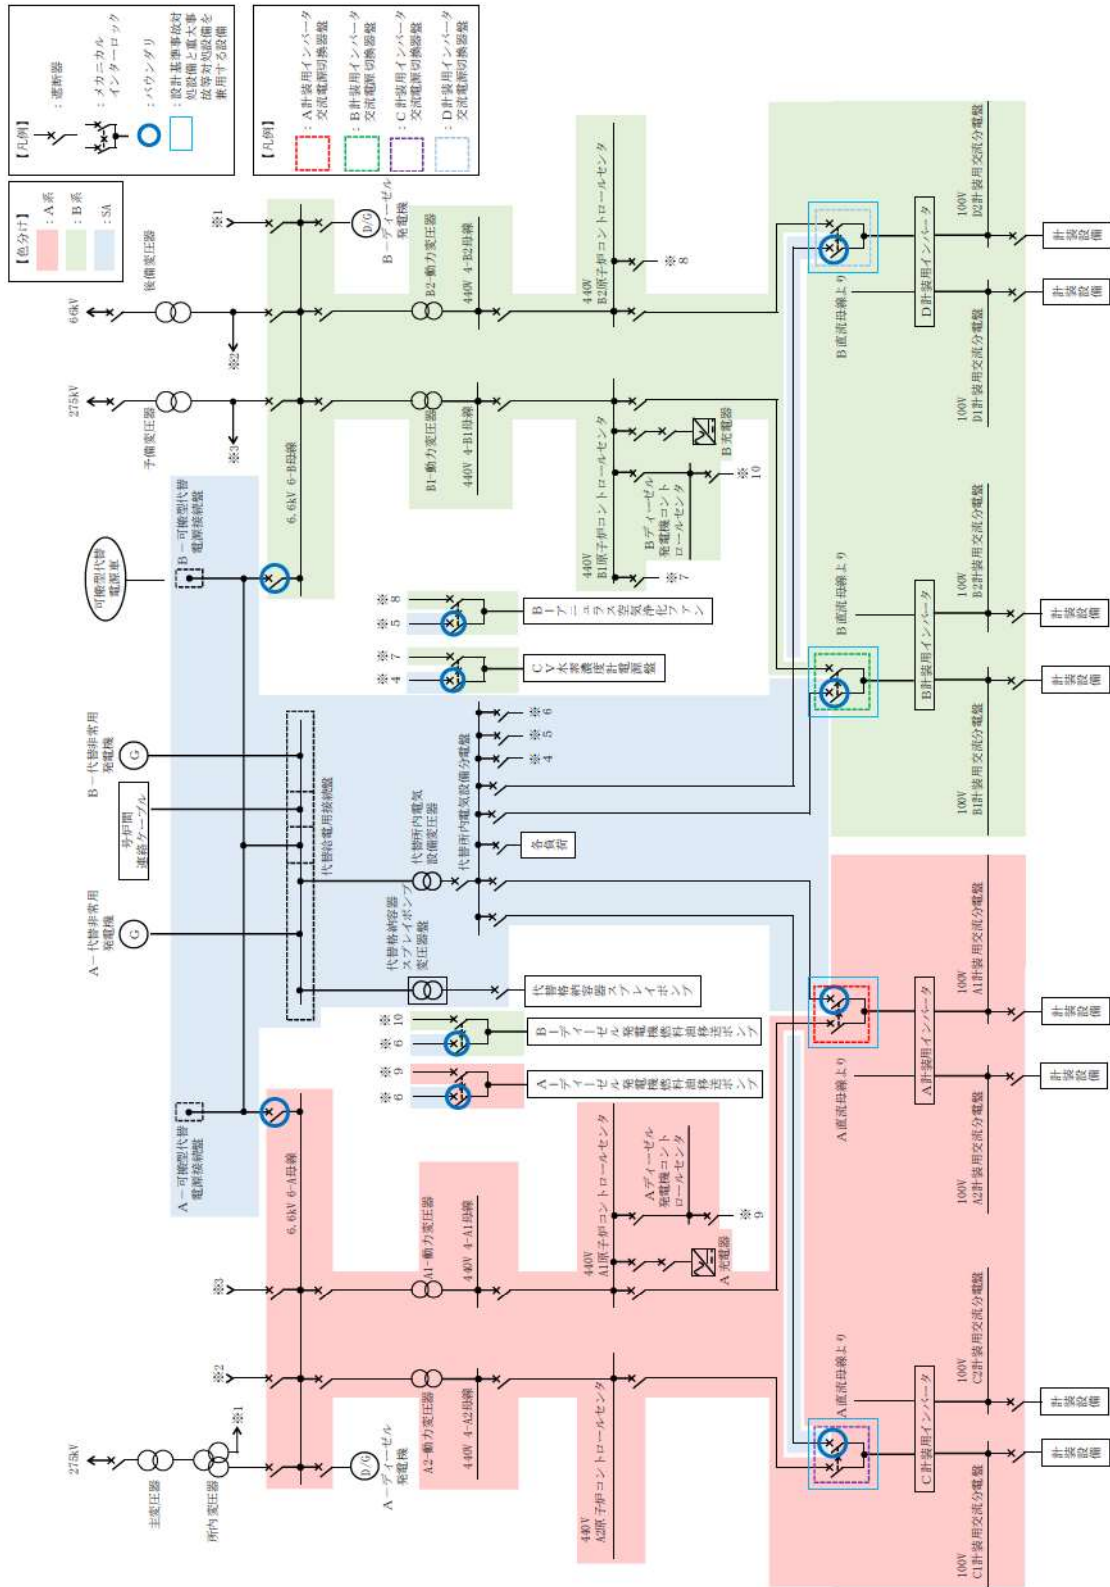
【色分け】
：A系
：B系
：SA

【凡例】
：遮断器
：メカニカルインターロック
：バウンダリ
：設計基準事故対処設備と重大事故等対処設備を兼用する設備

【凡例】
：A計装用インバータ交流電源切換器盤
：B計装用インバータ交流電源切換器盤
：C計装用インバータ交流電源切換器盤
：D計装用インバータ交流電源切換器盤

66kV
後備変圧器
275kV
予備変圧器
※1
※2
※3
B－ディーゼル発電機
D/G
B2－動力変圧器
440V 4-B2母線
440V B2原子炉コントロールセンタ
※8
B1－動力変圧器
440V 4-B1母線
440V B1原子炉コントロールセンタ
B充電器
※10
Bディーゼル発電機コントロールセンタ
※7
6.6kV 6-B母線
B－可搬型代替電源接続盤
可搬型代替電源車
※8
※5
B－アニュラス空気浄化ファン
※7
※4
C V水素濃度計電源盤
※6
※5
※4
B－代替非常用発電機
号炉間連絡ケーブル
代替給電用接続盤
代替所内電気設備変圧器
代替所内電気設備分電盤
各負荷
A－代替非常用発電機
代替格納容器スプレイポンプ変圧器盤
代替格納容器スプレイポンプ
※10
※6
B－ディーゼル発電機燃料油移送ポンプ
※9
※6
A－ディーゼル発電機燃料油移送ポンプ
A－可搬型代替電源接続盤
6.6kV 6-A母線
A1－動力変圧器
440V 4-A1母線
440V A1原子炉コントロールセンタ
Aディーゼル発電機コントロールセンタ
※9
A充電器
※3
※2
※1
275kV
主変圧器
所内変圧器
A－ディーゼル発電機
D/G
A2－動力変圧器
440V 4-A2母線
440V A2原子炉コントロールセンタ
B直流母線より
D計装用インバータ
100V D2計装用交流分電盤
100V D1計装用交流分電盤
計装設備
計装設備
B直流母線より
B計装用インバータ
100V B2計装用交流分電盤
100V B1計装用交流分電盤
計装設備
計装設備
A直流母線より
A計装用インバータ
100V A1計装用交流分電盤
100V A2計装用交流分電盤
計装設備
計装設備
A直流母線より
C計装用インバータ
100V C2計装用交流分電盤
100V C1計装用交流分電盤
計装設備
計装設備